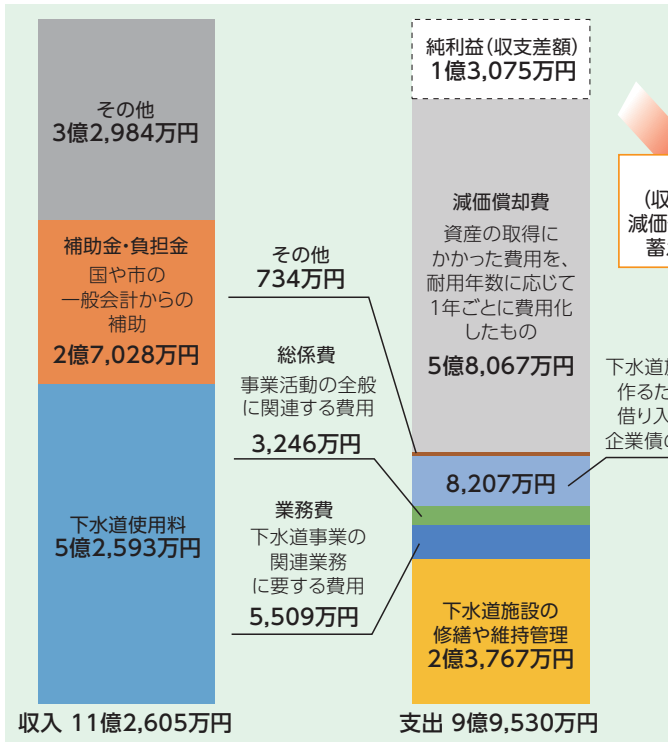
その他
3億2,984万円

補助金・負担金
国や市の一般会計からの補助
2億7,028万円

下水道使用料
5億2,593万円

収入 11億2,605万円

その他
734万円

総係費
事業活動の全般に関連する費用
3,246万円

業務費
下水道事業の関連業務に要する費用
5,509万円

純利益(収支差額)
1億3,075万円

減価償却費
資産の取得にかかった費用を、耐用年数に応じて1年ごとに費用化したもの
5億8,067万円

8,207万円

下水道施設の修繕や維持管理
2億3,767万円

支出 9億9,530万円

(収
減価
蓄

下水道
作るた
借り入
企業債の